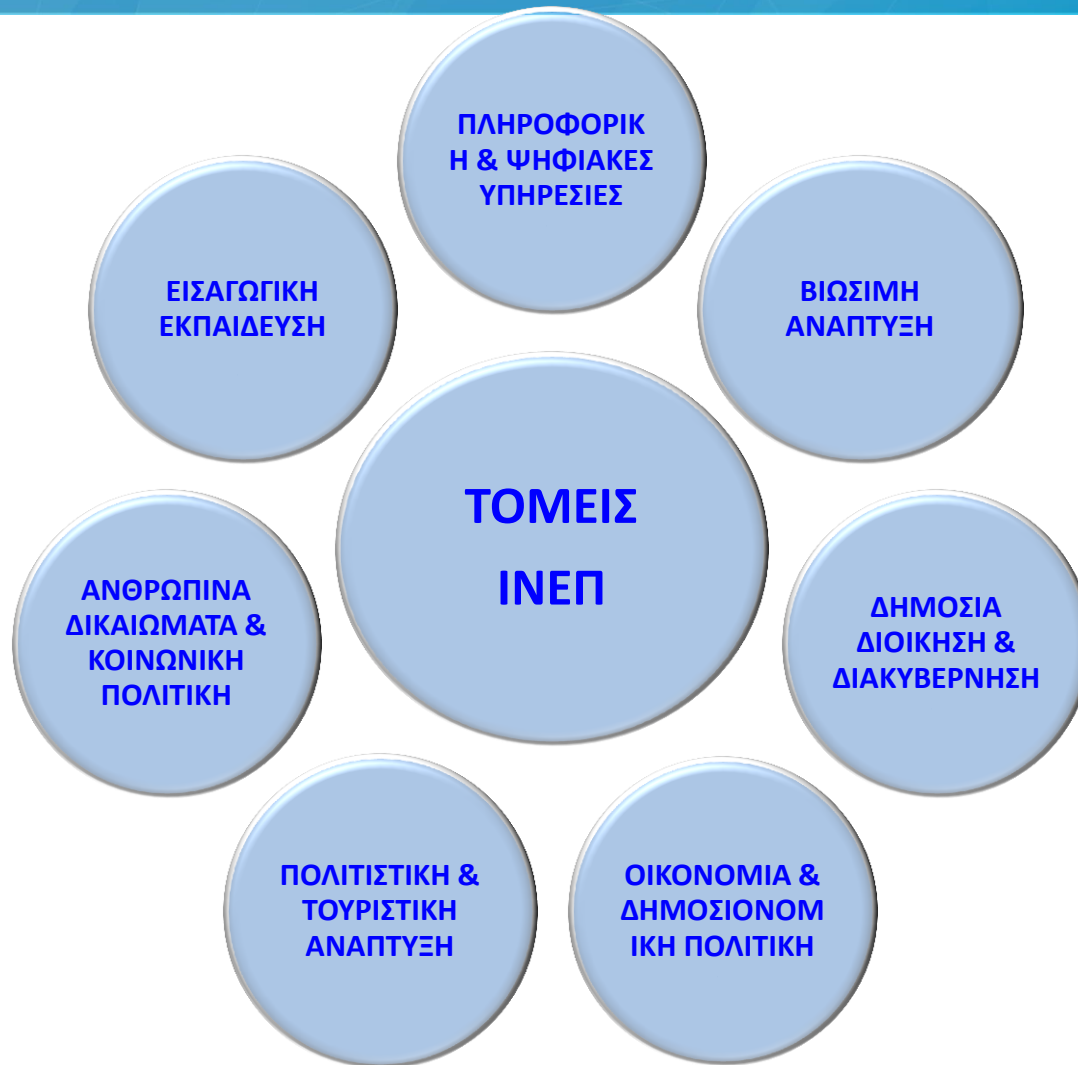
ΤΟΜΕΙΣ ΙΝΕΠ

ΠΛΗΡΟΦΟΡΙΚΗ & ΨΗΦΙΑΚΕΣ ΥΠΗΡΕΣΙΕΣ

ΒΙΩΣΙΜΗ ΑΝΑΠΤΥΞΗ

ΔΗΜΟΣΙΑ ΔΙΟΙΚΗΣΗ & ΔΙΑΚΥΒΕΡΝΗΣΗ

ΟΙΚΟΝΟΜΙΑ & ΔΗΜΟΣΙΟΝΟΜΙΚΗ ΠΟΛΙΤΙΚΗ

ΠΟΛΙΤΙΣΤΙΚΗ & ΤΟΥΡΙΣΤΙΚΗ ΑΝΑΠΤΥΞΗ

ΑΝΘΡΩΠΙΝΑ ΔΙΚΑΙΩΜΑΤΑ & ΚΟΙΝΩΝΙΚΗ ΠΟΛΙΤΙΚΗ

ΕΙΣΑΓΩΓΙΚΗ ΕΚΠΑΙΔΕΥΣΗ